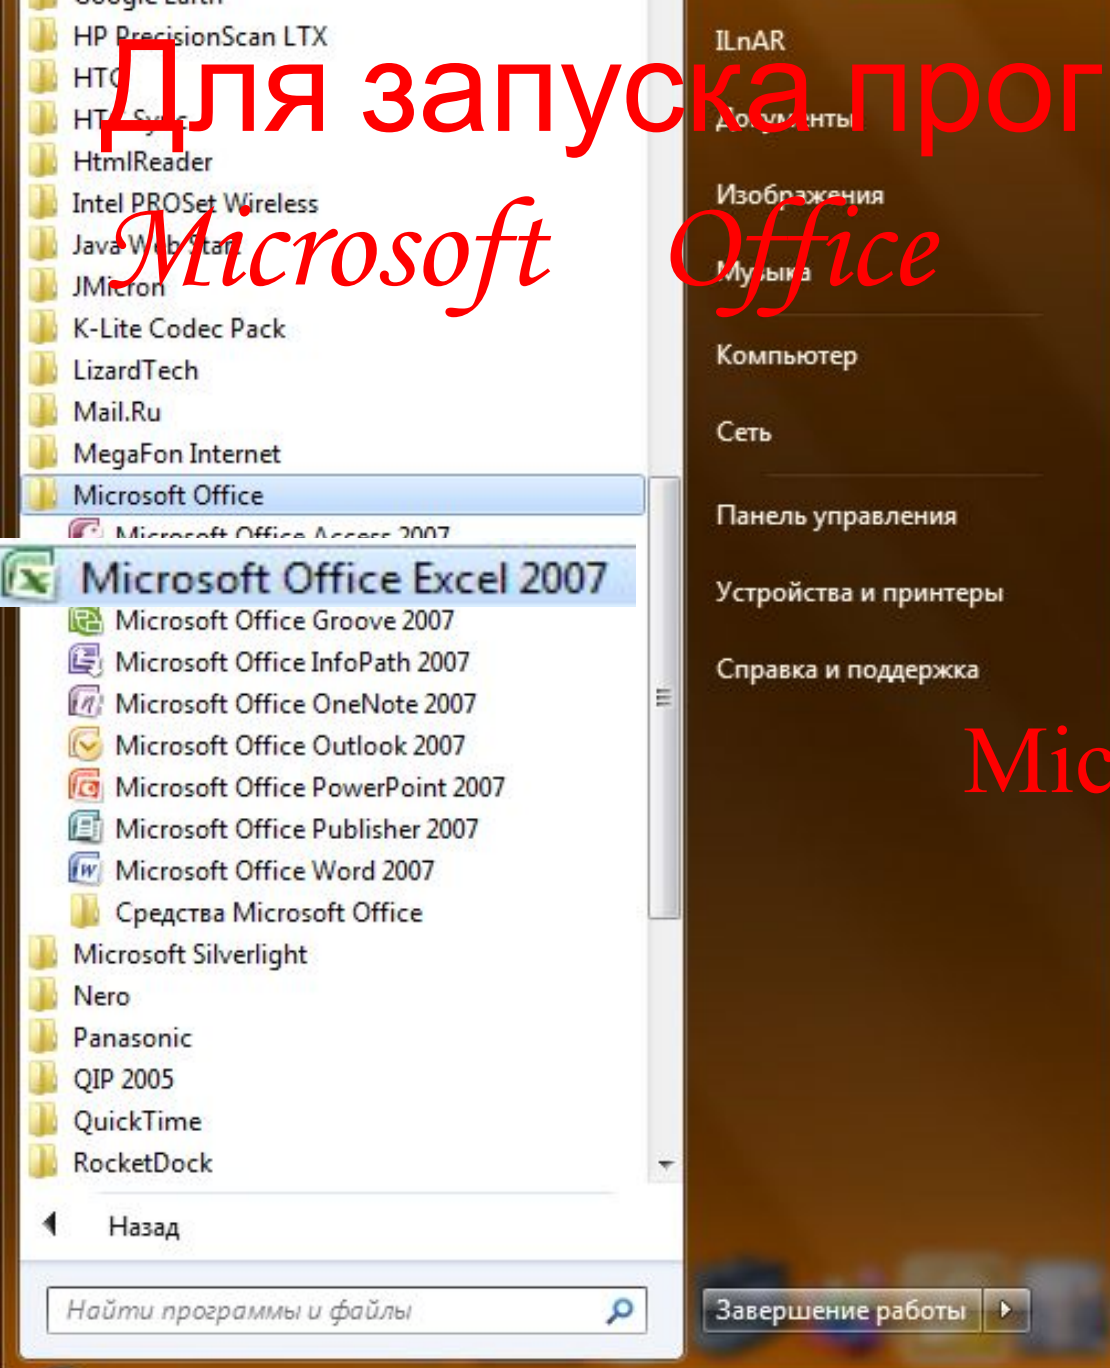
Для запуска прог

Microsoft Office

HP PrecisionScan LTX
HTC
HTC Sync
HtmlReader
Intel PROSet Wireless
Java Web Start
JMicron
K-Lite Codec Pack
LizardTech
Mail.Ru
MegaFon Internet
Microsoft Office
Microsoft Office Access 2007
Microsoft Office Excel 2007
Microsoft Office Groove 2007
Microsoft Office InfoPath 2007
Microsoft Office OneNote 2007
Microsoft Office Outlook 2007
Microsoft Office PowerPoint 2007
Microsoft Office Publisher 2007
Microsoft Office Word 2007
Средства Microsoft Office
Microsoft Silverlight
Nero
Panasonic
QIP 2005
QuickTime
RocketDock
Назад
Найти программы и файлы

ILnAR
Документы
Изображения
Музыка
Компьютер
Сеть
Панель управления
Устройства и принтеры
Справка и поддержка
Mic
Завершение работы